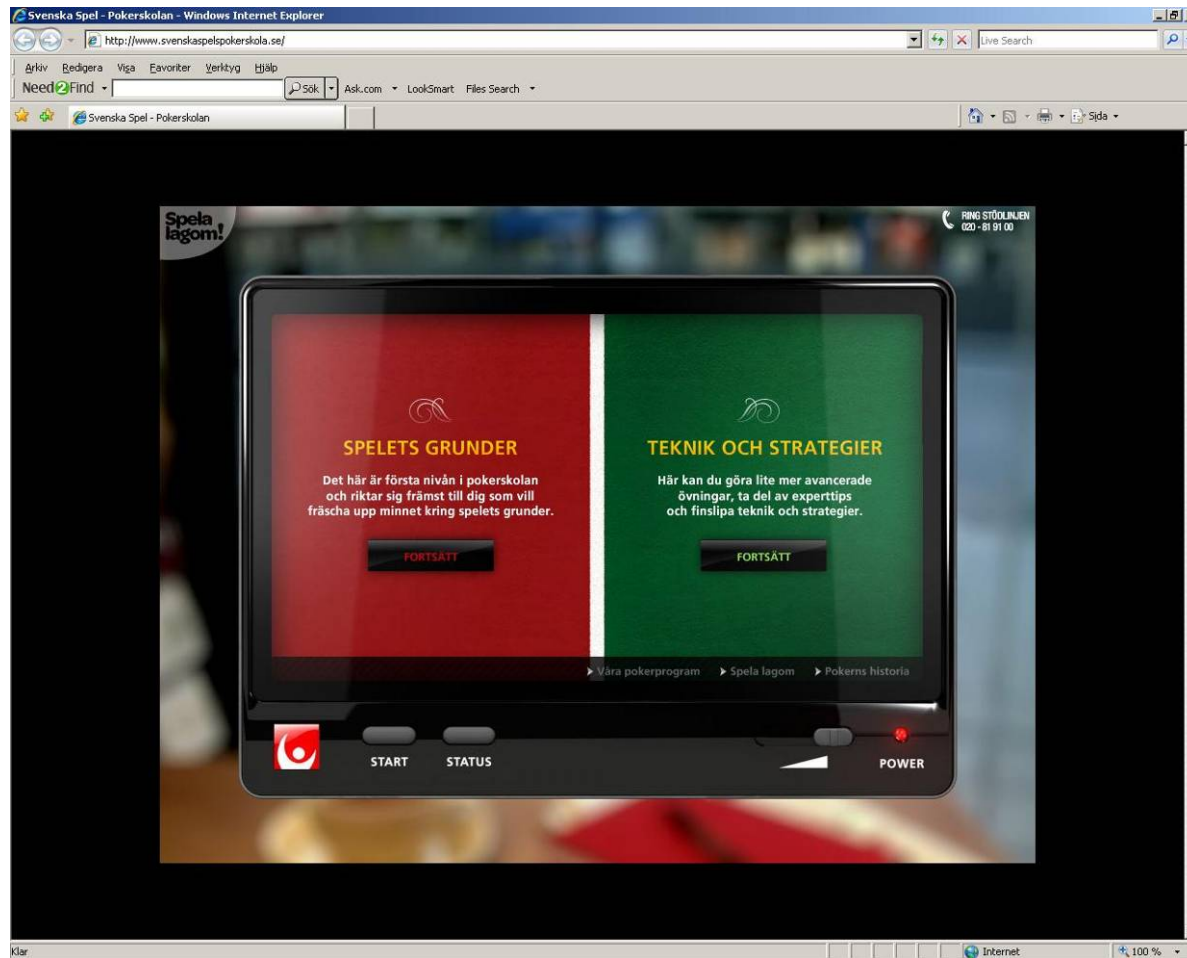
Svenska Spel - Pokerskolan - Windows Internet Explorer

http://www.svenskaspelspokerskola.se/

Live Search

Arkiv Redigera Visa Favoriter Verktyg Hjälp

Need2Find

Sök

Ask.com LookSmart Files Search

Svenska Spel - Pokerskolan

Sida

Spela lagom!

RING STÖDLINJEN 020 - 81 91 00

SPELETS GRUNDER

Det här är första nivån i pokerskolan och riktar sig främst till dig som vill fräscha upp minnet kring spelets grunder.

FORTSÄTT

TEKNIK OCH STRATEGIER

Här kan du göra lite mer avancerade övningar, ta del av experttips och finslipa teknik och strategier.

FORTSÄTT

Våra pokerprogram

Spela lagom

Pokerns historia

START

STATUS

POWER

Klar

Internet

100 %